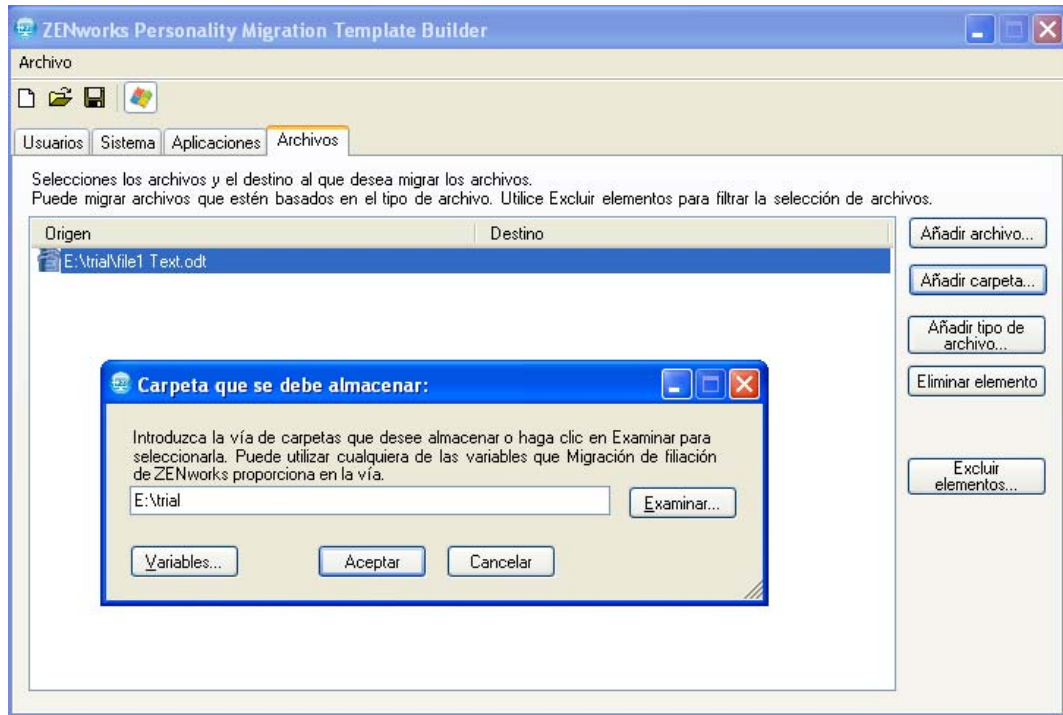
ZENworks Personality Migration Template Builder

Archivo

Usuarios | Sistema | Aplicaciones | Archivos

Selecciones los archivos y el destino al que desea migrar los archivos.
Puede migrar archivos que estén basados en el tipo de archivo. Utilice Excluir elementos para filtrar la selección de archivos.

| Origen | Destino |
|---|---|
| E:\trial\file1 Text.odt | |

Añadir archivo...

Añadir carpeta...

Añadir tipo de archivo...

Eliminar elemento

Excluir elementos...

Carpeta que se debe almacenar:

Introduzca la vía de carpetas que desee almacenar o haga clic en Examinar para seleccionarla. Puede utilizar cualquiera de las variables que Migración de filiación de ZENworks proporciona en la vía.

E:\trial

Examinar...

Variables...

Aceptar

Cancelar